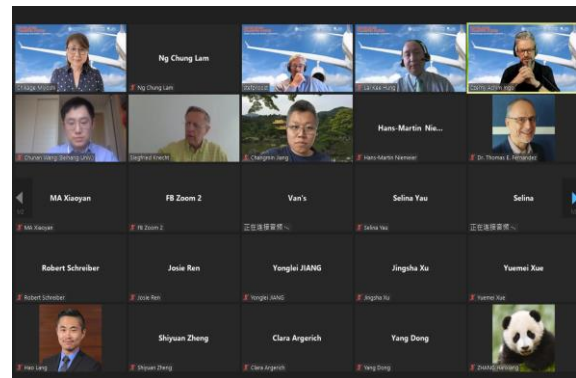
Ng Chung Lam

Ng Chung Lam

Chunan Jiang

Siegfried Knecht

Changmin Jiang

Hans-Martin Nie...

Hans-Martin Niemeier

Dr. Thomas E. Fernandez

MA Xiaoyan

MA Xiaoyan

FB Zoom 2

FB Zoom 2

Van's

正在连接音频...

Selina Yau

Selina Yau

Selina

正在连接音频...

Robert Schreiber

Robert Schreiber

Josie Ren

Josie Ren

Yonglei JIANG

Yonglei JIANG

Jingsha Xu

Jingsha Xu

Yuemei Xue

Yuemei Xue

Hao Lang

Shiyuan Zheng

Shiyuan Zheng

Clara Argerich

Clara Argerich

Yang Dong

Yang Dong

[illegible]